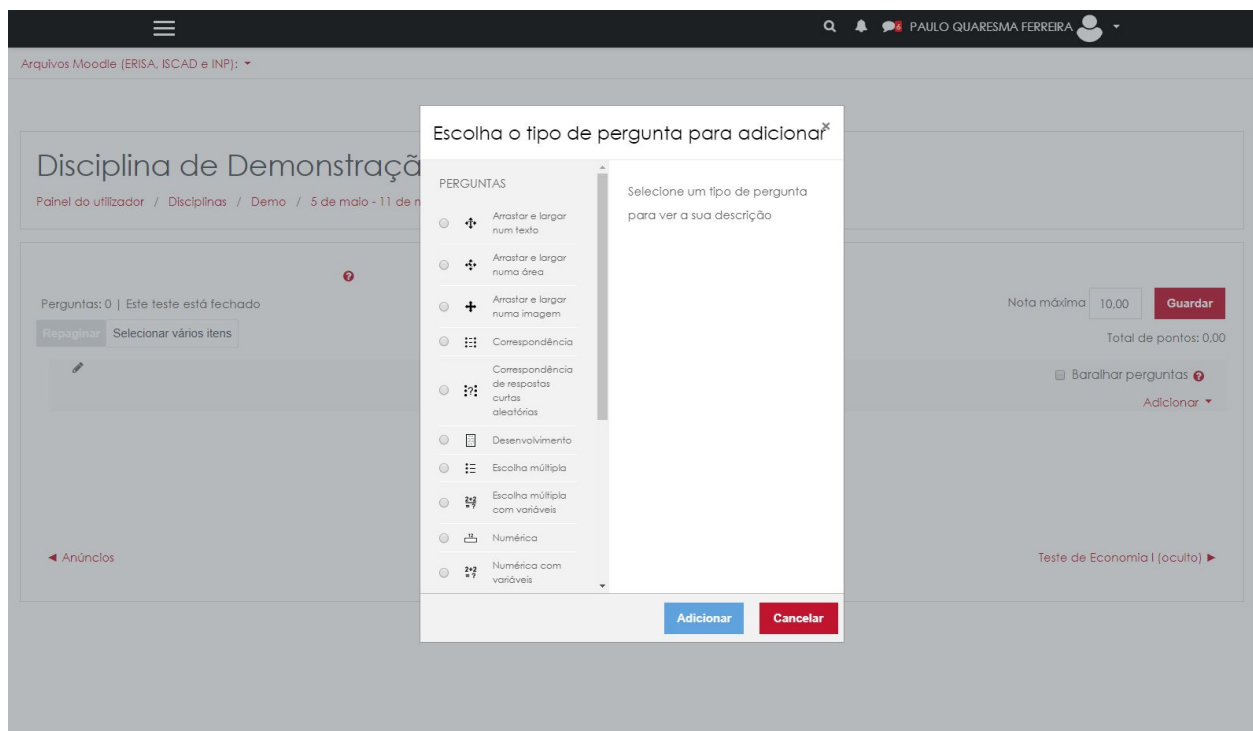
6 PAULO QUARESMA FERREIRA

Arquivos Moodle (ERISA, ISCAD e INP):

Disciplina de Demonstraçã

Painel do utilizador / Disciplinas / Demo / 5 de maio - 11 de m

Perguntas: 0 | Este teste está fechado

Repaginar Selecionar vários itens

Nota máxima 10,00 Guardar

Total de pontos: 0,00

Baralhar perguntas

Adicionar

◄ Anúncios

Teste de Economia I (oculto) ►

Escolha o tipo de pergunta para adicionar

×

PERGUNTAS

Arrastar e largar num texto

Arrastar e largar numa área

Arrastar e largar numa imagem

Correspondência

Correspondência de respostas curtas aleatórias

Desenvolvimento

Escolha múltipla

Escolha múltipla com variáveis

Numérica

Numérica com variáveis

Selecione um tipo de pergunta para ver a sua descrição

Adicionar Cancelar